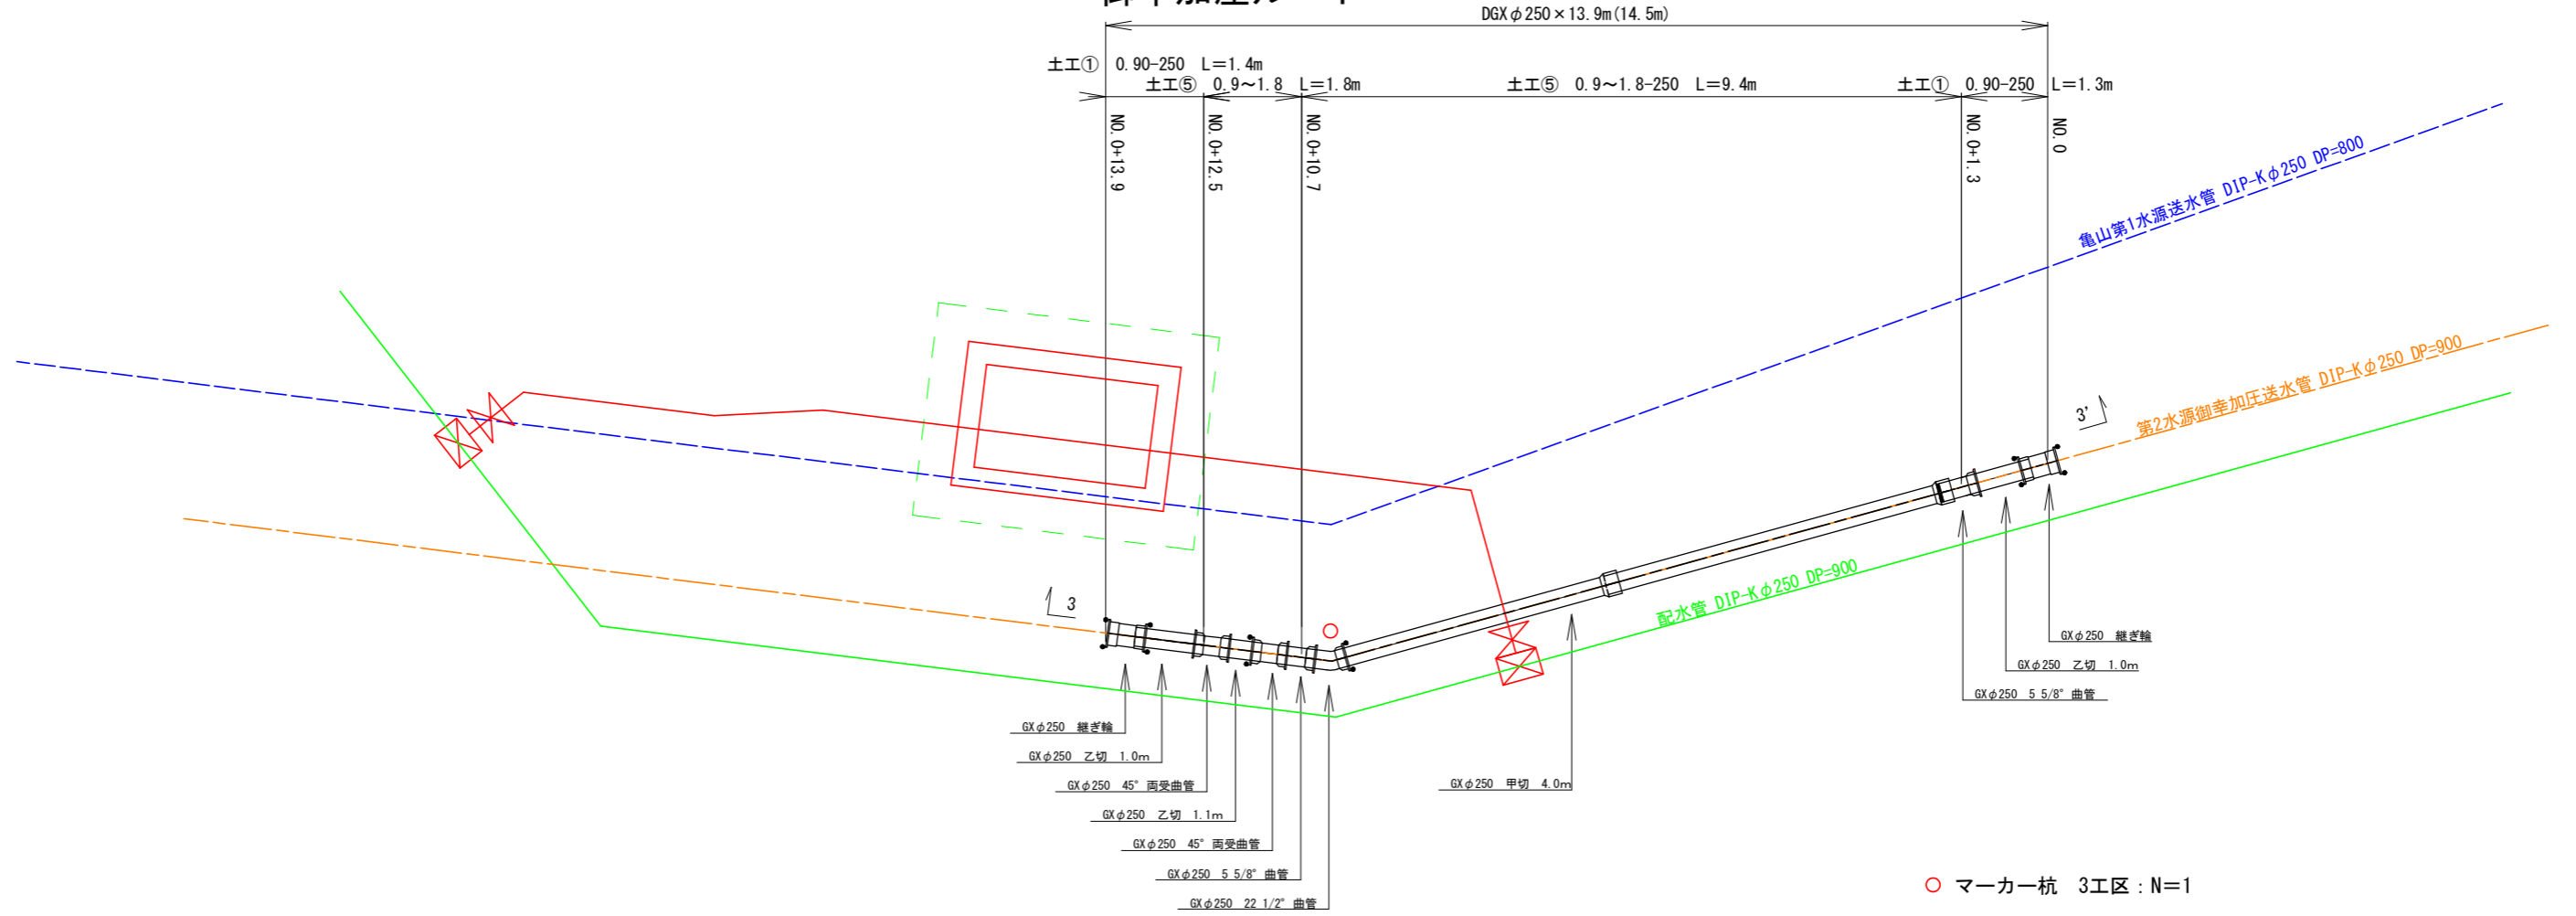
DGX$\phi$250×13.9m(14.5m)

土工① 0.90-250 L=1.4m
土工⑤ 0.9～1.8 L=1.8m
土工⑤ 0.9～1.8-250 L=9.4m
土工① 0.90-250 L=1.3m

NO.0+13.9
NO.0+12.5
NO.0+10.7
NO.0+1.3
NO.0

亀山第1水源送水管 DIP-K$\phi$250 DP=800
第2水源御幸加圧送水管 DIP-K$\phi$250 DP=900
配水管 DIP-K$\phi$250 DP=900

3'
3

GX$\phi$250 継ぎ輪
GX$\phi$250 乙切 1.0m
GX$\phi$250 5 5/8° 曲管

GX$\phi$250 継ぎ輪
GX$\phi$250 乙切 1.0m
GX$\phi$250 45° 両受曲管
GX$\phi$250 乙切 1.1m
GX$\phi$250 45° 両受曲管
GX$\phi$250 5 5/8° 曲管
GX$\phi$250 22 1/2° 曲管

GX$\phi$250 甲切 4.0m

○ マーカー杭 3工区：N=1